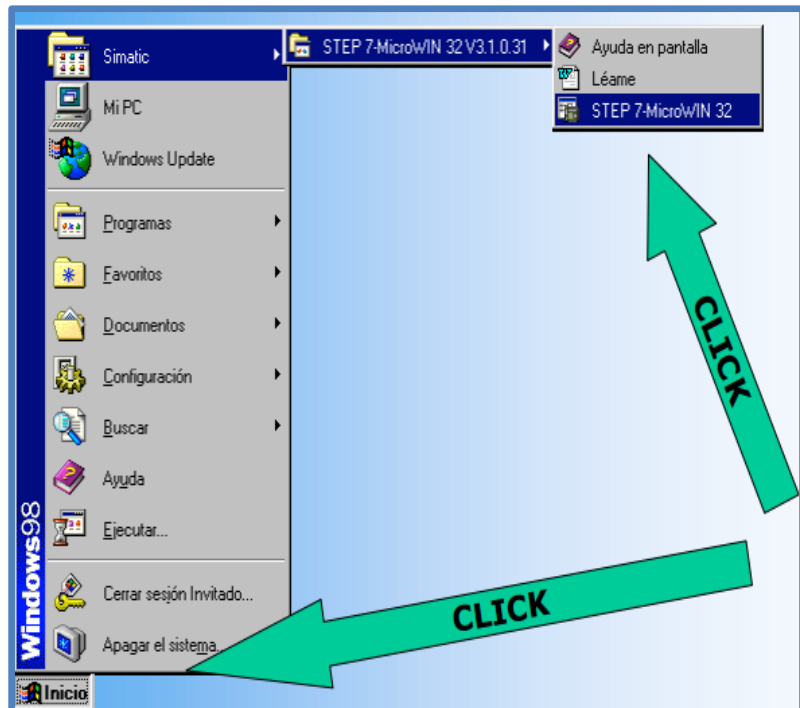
Simatic
STEP 7-MicroWIN 32 V3.1.0.31
Ayuda en pantalla
Léame
STEP 7-MicroWIN 32
Mi PC
Windows Update
Programas
Favoritos
Documentos
Configuración
Buscar
Ayuda
Ejecutar...
Cerrar sesión Invitado...
Apagar el sistema...
Windows98
Inicio
CLICK
CLICK